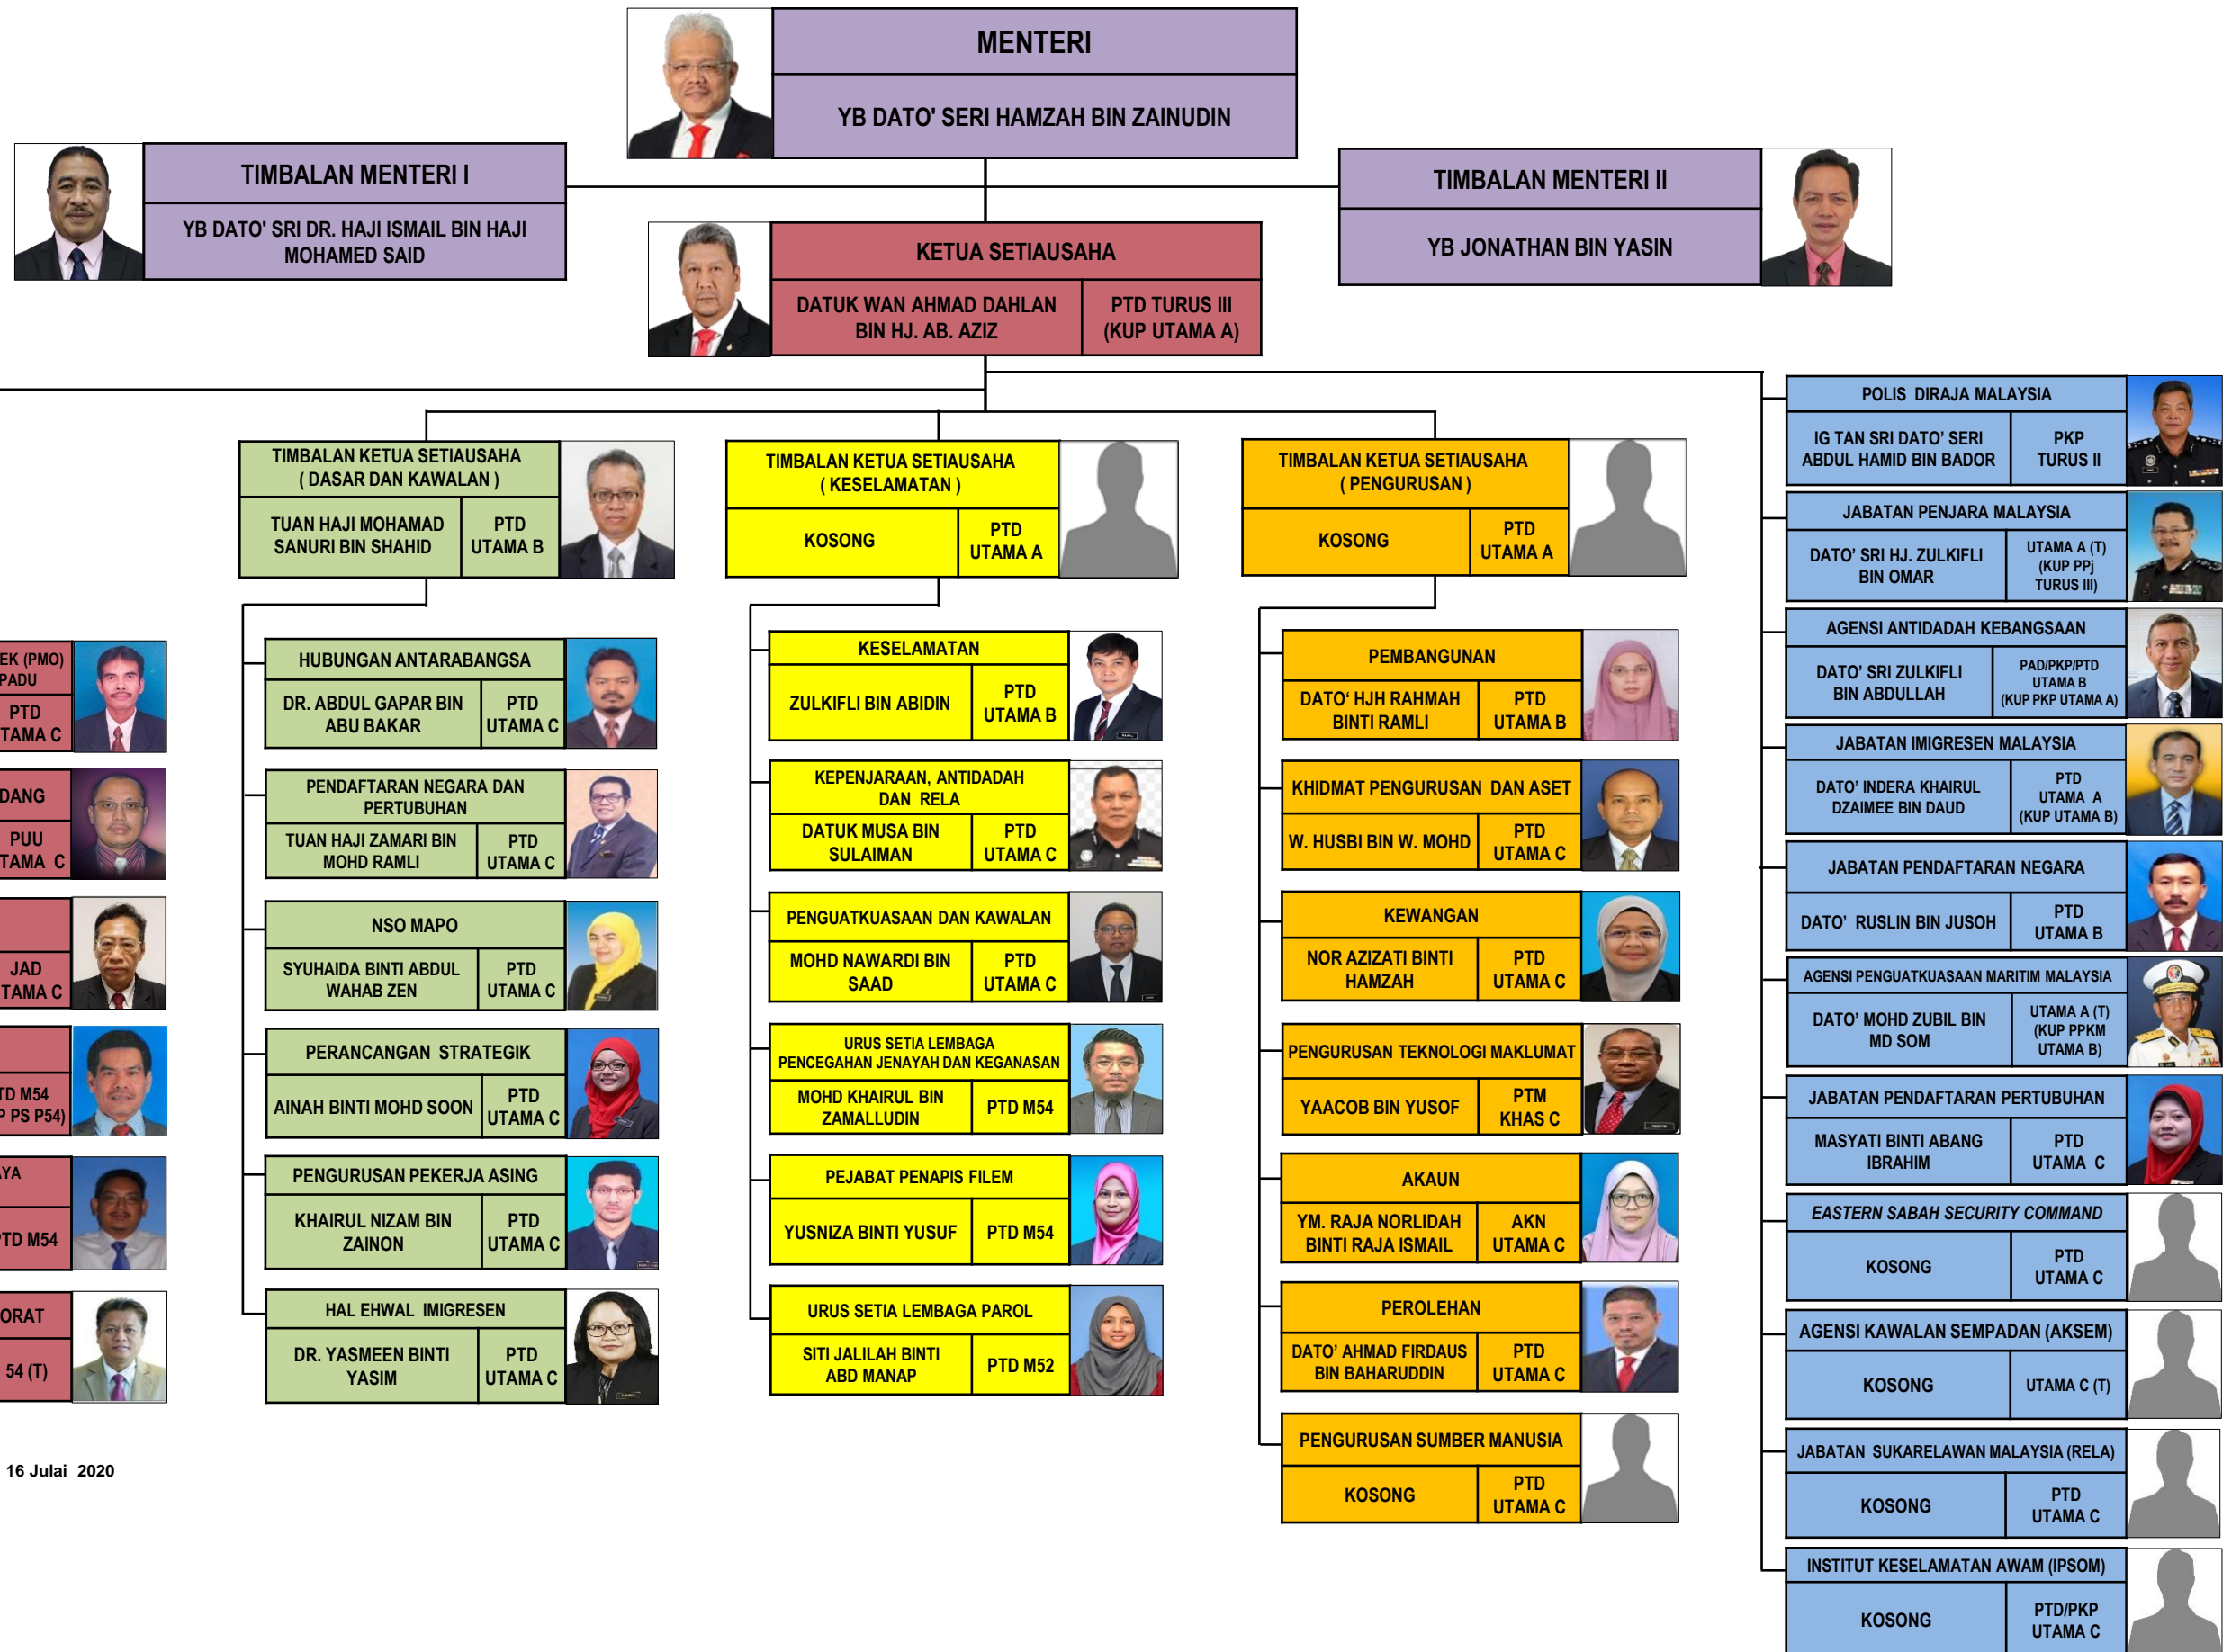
MENTERI
YB DATO' SERI HAMZAH BIN ZAINUDIN

TIMBALAN MENTERI I
YB DATO' SRI DR. HAJI ISMAIL BIN HAJI MOHAMED SAID

TIMBALAN MENTERI II
YB JONATHAN BIN YASIN

KETUA SETIAUSAHA
DATUK WAN AHMAD DAHLAN BIN HJ. AB. AZIZ
PTD TURUS III (KUP UTAMA A)

TIMBALAN KETUA SETIAUSAHA ( DASAR DAN KAWALAN )
TUAN HAJI MOHAMAD SANURI BIN SHAHID
PTD UTAMA B

TIMBALAN KETUA SETIAUSAHA ( KESELAMATAN )
KOSONG
PTD UTAMA A

TIMBALAN KETUA SETIAUSAHA ( PENGURUSAN )
KOSONG
PTD UTAMA A

EK (PMO) PADU
PTD TAMA C

DANG
PUU TAMA C

JAD TAMA C

TD M54 P PS P54)

YA
TD M54

ORAT
54 (T)

HUBUNGAN ANTARABANGSA
DR. ABDUL GAPAR BIN ABU BAKAR
PTD UTAMA C

PENDAFTARAN NEGARA DAN PERTUBUHAN
TUAN HAJI ZAMARI BIN MOHD RAMLI
PTD UTAMA C

NSO MAPO
SYUHAIDA BINTI ABDUL WAHAB ZEN
PTD UTAMA C

PERANCANGAN STRATEGIK
AINAH BINTI MOHD SOON
PTD UTAMA C

PENGURUSAN PEKERJA ASING
KHAIRUL NIZAM BIN ZAINON
PTD UTAMA C

HAL EHWAL IMIGRESEN
DR. YASMEEN BINTI YASIN
PTD UTAMA C

KESELAMATAN
ZULKIFLI BIN ABIDIN
PTD UTAMA B

KEPENJARAAN, ANTIDADAH DAN RELA
DATUK MUSA BIN SULAIMAN
PTD UTAMA C

PENGUATKUASAAN DAN KAWALAN
MOHD NAWARDI BIN SAAD
PTD UTAMA C

URUS SETIA LEMBAGA PENCEGAHAN JENAYAH DAN KEGANASAN
MOHD KHAIRUL BIN ZAMALLUDIN
PTD M54

PEJABAT PENAPIS FILEM
YUSNIZA BINTI YUSUF
PTD M54

URUS SETIA LEMBAGA PAROL
SITI JALILAH BINTI ABD MANAP
PTD M52

PEMBANGUNAN
DATO' HJH RAHMAH BINTI RAMLI
PTD UTAMA B

KHIDMAT PENGURUSAN DAN ASET
W. HUSBI BIN W. MOHD
PTD UTAMA C

KEWANGAN
NOR AZIZATI BINTI HAMZAH
PTD UTAMA C

PENGURUSAN TEKNOLOGI MAKLUMAT
YAACOB BIN YUSOF
PTM KHAS C

AKAUN
YM. RAJA NORLIDAH BINTI RAJA ISMAIL
AKN UTAMA C

PEROLEHAN
DATO' AHMAD FIRDAUS BIN BAHARUDDIN
PTD UTAMA C

PENGURUSAN SUMBER MANUSIA
KOSONG
PTD UTAMA C

POLIS DIRAJA MALAYSIA
IG TAN SRI DATO' SERI ABDUL HAMID BIN BADOR
PKP TURUS II

JABATAN PENJARA MALAYSIA
DATO' SRI HJ. ZULKIFLI BIN OMAR
UTAMA A (T) (KUP PPj TURUS III)

AGENSI ANTIDADAH KEBANGSAAN
DATO' SRI ZULKIFLI BIN ABDULLAH
PAD/PKP/PTD UTAMA B (KUP PKP UTAMA A)

JABATAN IMIGRESEN MALAYSIA
DATO' INDERA KHAIRUL DZAIMEE BIN DAUD
PTD UTAMA A (KUP UTAMA B)

JABATAN PENDAFTARAN NEGARA
DATO' RUSLIN BIN JUSOH
PTD UTAMA B

AGENSI PENGUATKUASAAN MARITIM MALAYSIA
DATO' MOHD ZUBIL BIN MD SOM
UTAMA A (T) (KUP PPKM UTAMA B)

JABATAN PENDAFTARAN PERTUBUHAN
MASYATI BINTI ABANG IBRAHIM
PTD UTAMA C

EASTERN SABAH SECURITY COMMAND
KOSONG
PTD UTAMA C

AGENSI KAWALAN SEMPADAN (AKSEM)
KOSONG
UTAMA C (T)

JABATAN SUKARELAWAN MALAYSIA (RELA)
KOSONG
PTD UTAMA C

INSTITUT KESELAMATAN AWAM (IPSOM)
KOSONG
PTD/PKP UTAMA C

16 Julai 2020